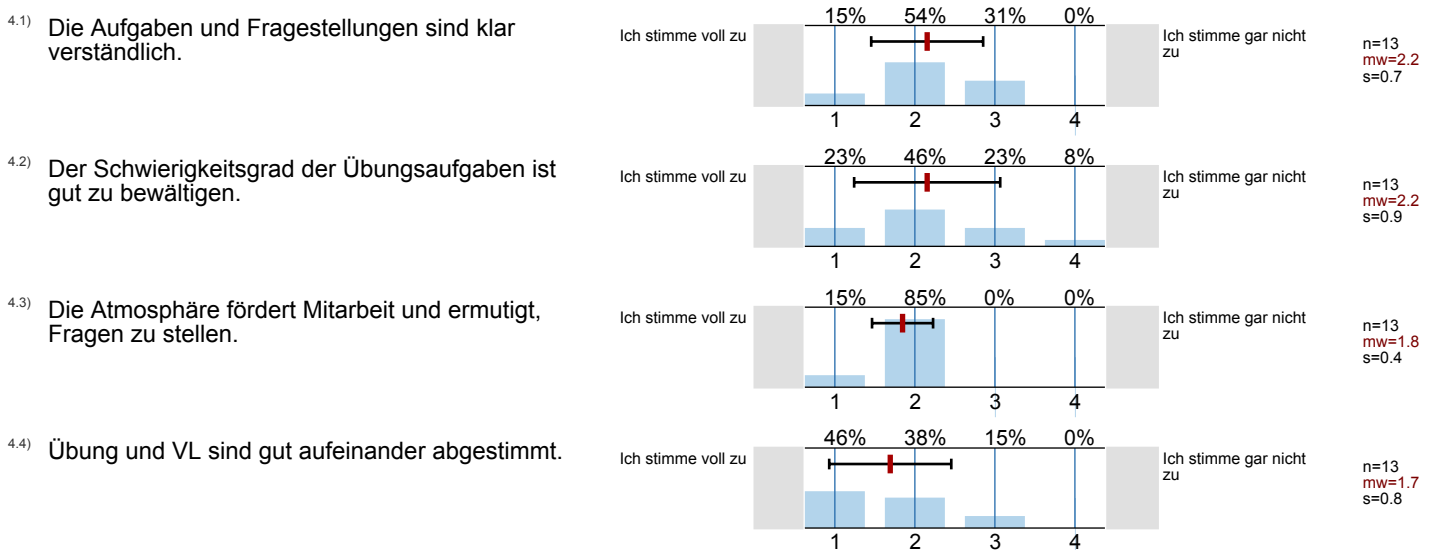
4.1) Die Aufgaben und Fragestellungen sind klar verständlich.

Ich stimme voll zu

15% 54% 31% 0%

1 2 3 4

Ich stimme gar nicht zu

n=13
mw=2.2
s=0.7

4.2) Der Schwierigkeitsgrad der Übungsaufgaben ist gut zu bewältigen.

Ich stimme voll zu

23% 46% 23% 8%

1 2 3 4

Ich stimme gar nicht zu

n=13
mw=2.2
s=0.9

4.3) Die Atmosphäre fördert Mitarbeit und ermutigt, Fragen zu stellen.

Ich stimme voll zu

15% 85% 0% 0%

1 2 3 4

Ich stimme gar nicht zu

n=13
mw=1.8
s=0.4

4.4) Übung und VL sind gut aufeinander abgestimmt.

Ich stimme voll zu

46% 38% 15% 0%

1 2 3 4

Ich stimme gar nicht zu

n=13
mw=1.7
s=0.8